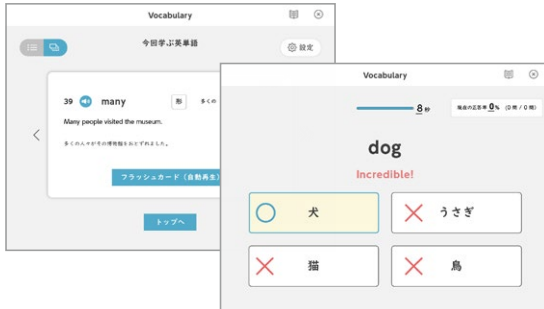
Vocabulary

今回学ぶ英単語

設定

39 many 形 多くの

Many people visited the museum.

多くの人々がその博物館を訪れました。

フラッシュカード（自動再生）

トップへ

Vocabulary

8秒

現在の正答率 0%（0問 / 0問）

dog

Incredible!

犬

うさぎ

猫

鳥